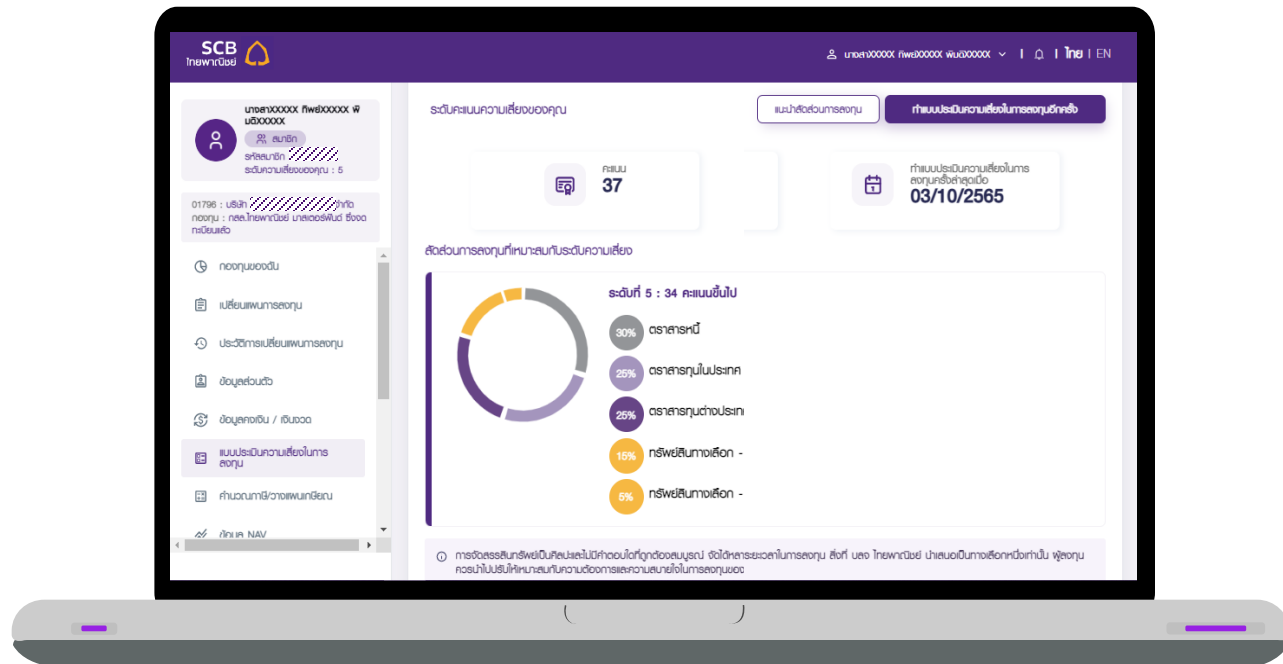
SCB ไทยพาณิชย์

นางสาวXXXXX ทิพย์XXXXX พันธ์XXXXX | ไทย | EN

นางสาวXXXXX ทิพย์XXXXX พันธ์XXXXX
สมาชิก
รหัสสมาชิก
ระดับความเสี่ยงของคุณ : 5

01796 : บริษัท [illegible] จำกัด
กองทุน : กสส.ไทยพาณิชย์ มาสเตอร์ฟันด์ ซึ่งจดทะเบียนแล้ว

กองทุนของฉัน
เปลี่ยนแผนการลงทุน
ประวัติการเปลี่ยนแผนการลงทุน
ข้อมูลส่วนตัว
ข้อมูลคงเงิน / เงินงวด
แบบประเมินความเสี่ยงในการลงทุน
คำนวณภาษี/วางแผนเกษียณ
ข้อมูล NAV

ระดับคะแนนความเสี่ยงของคุณ

แนะนำสัดส่วนการลงทุน

ทำแบบประเมินความเสี่ยงในการลงทุนอีกครั้ง

คะแนน
37

ทำแบบประเมินความเสี่ยงในการลงทุนครั้งล่าสุดเมื่อ
03/10/2565

สัดส่วนการลงทุนที่เหมาะสมกับระดับความเสี่ยง

ระดับที่ 5 : 34 คะแนนขึ้นไป
30% ตราสารหนี้
25% ตราสารทุนในประเทศ
25% ตราสารทุนต่างประเ
15% ทรัพย์สินทางเลือก -
5% ทรัพย์สินทางเลือก -

การจัดสรรสินทรัพย์เป็นศิลปะและไม่มีคำตอบใดที่ถูกต้องสมบูรณ์ จึงได้หารระมัดระวังในการลงทุน สิ่งที่ บลจ ไทยพาณิชย์ นำเสนอเป็นทางเลือกหนึ่งเท่านั้น ผู้ลงทุนควรนำไปปรับให้เหมาะสมกับความต้องการและความสบายใจในการลงทุนของ